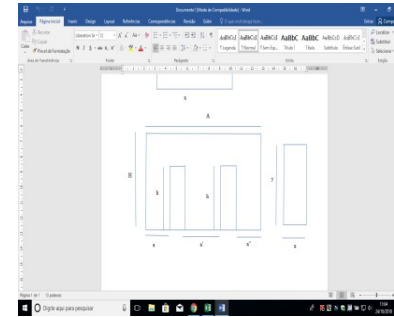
Documento1 [Modo de Compatibilidade] - Word

Arquivo Página Inicial Inserir Design Layout Referências Correspondências Revisão Exibir

Recortar
Copiar
Colar
Pincel de Formatação
Área de Transferência
Fonte
Parágrafo
Estilo
Edição

AaBbCcI AaBbCcI AaBbCc AaBbC AaBbC AaBbCcI AaBbCcI
1 Legenda 1 Normal 1 Sem Esp... Título 1 Título Subtítulo Ênfase Sutil

Localizar
Substituir
Selecionar
Editar

x

A

H

h

h

y

x

x'

x'

x

Página 1 de 1 0 palavras

Digite aqui para pesquisar